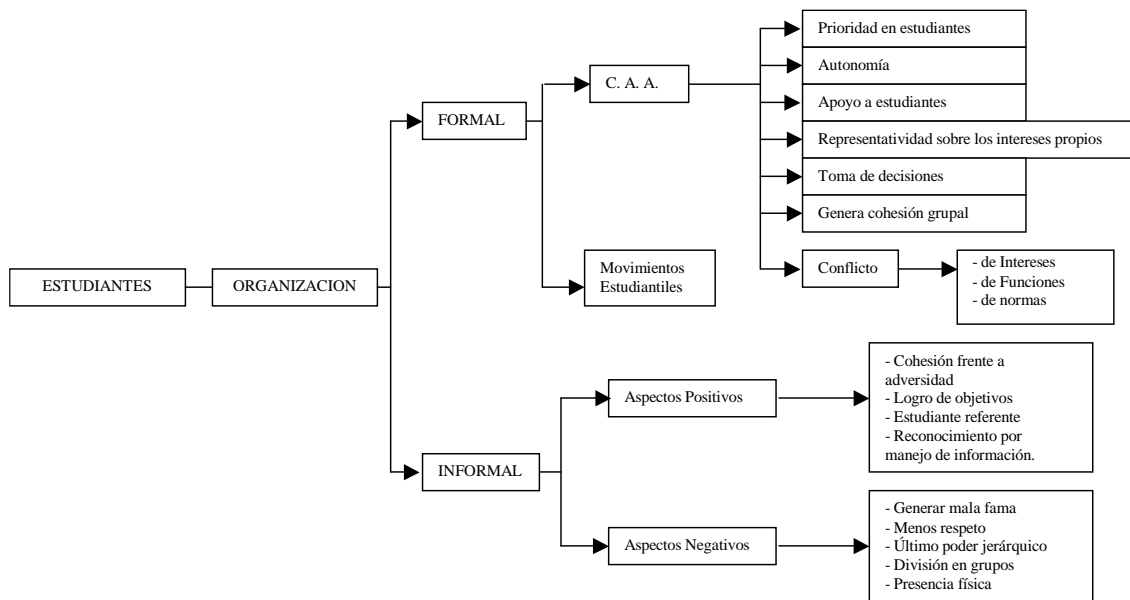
ESTUDIANTES

ORGANIZACION

FORMAL

C. A. A.

Prioridad en estudiantes

Autonomía

Apoyo a estudiantes

Representatividad sobre los intereses propios

Toma de decisiones

Genera cohesión grupal

Conflicto

- de Intereses
- de Funciones
- de normas

Movimientos Estudiantiles

INFORMAL

Aspectos Positivos

- Cohesión frente a adversidad
- Logro de objetivos
- Estudiante referente
- Reconocimiento por manejo de información.

Aspectos Negativos

- Generar mala fama
- Menos respeto
- Último poder jerárquico
- División en grupos
- Presencia física